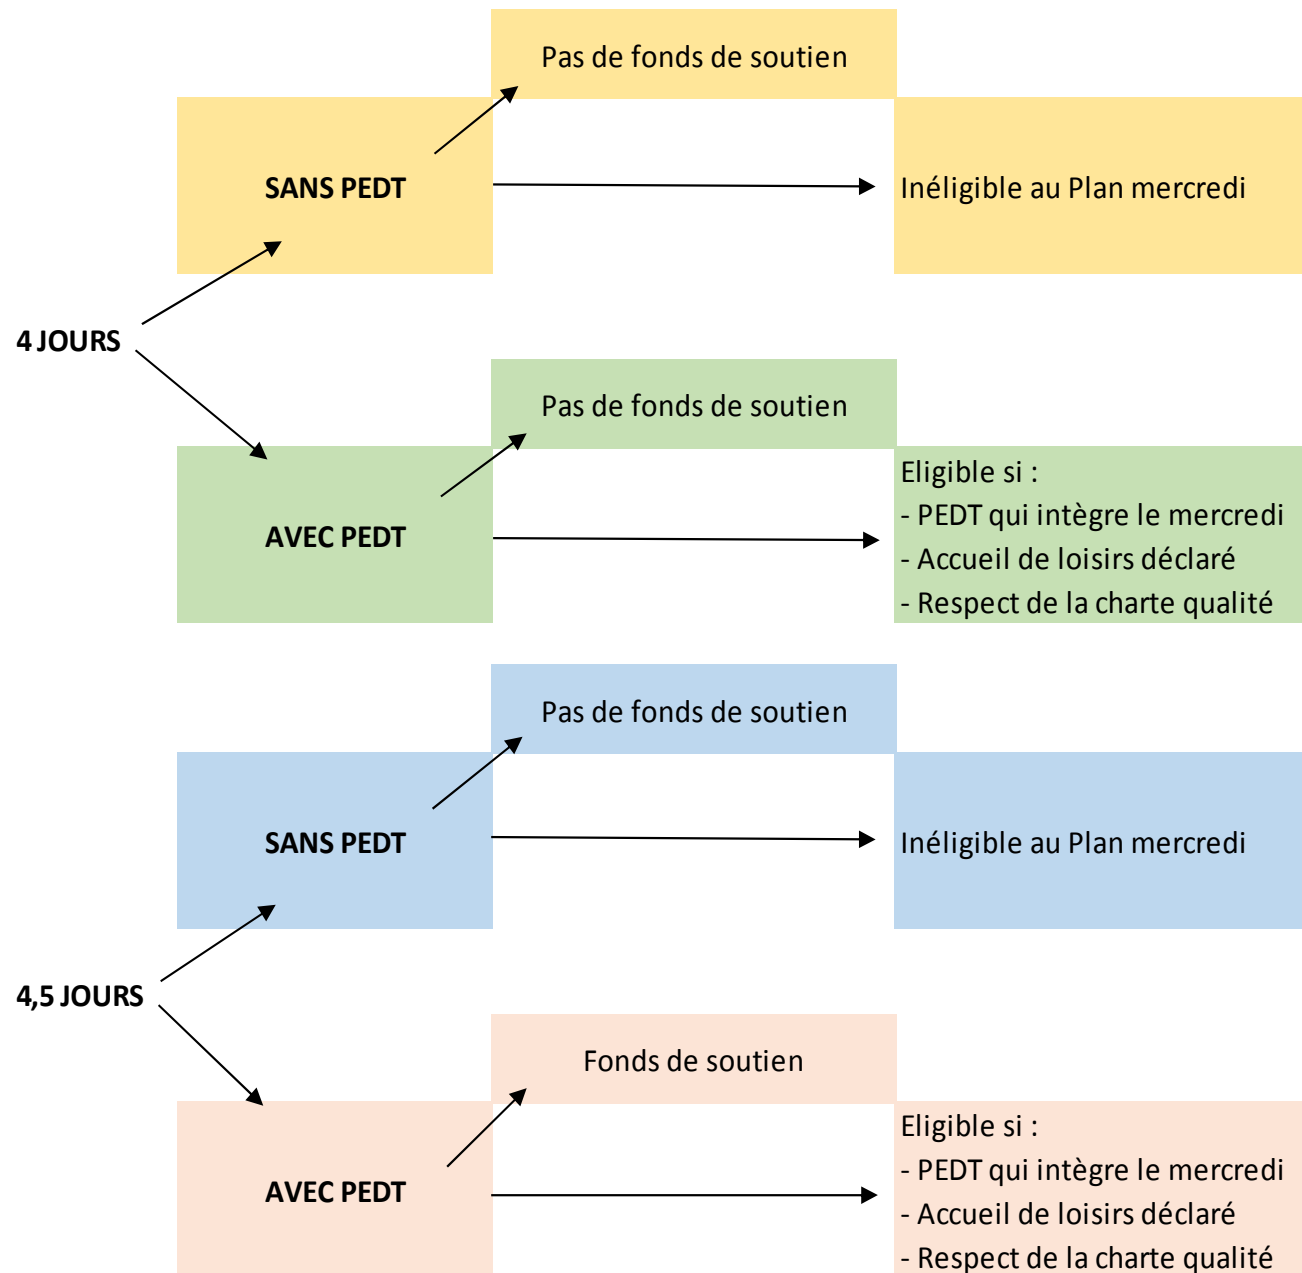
Pas de fonds de soutien

SANS PEDT

Inéligible au Plan mercredi

4 JOURS

Pas de fonds de soutien

AVEC PEDT

Eligible si :
- PEDT qui intègre le mercredi
- Accueil de loisirs déclaré
- Respect de la charte qualité

Pas de fonds de soutien

SANS PEDT

Inéligible au Plan mercredi

4,5 JOURS

Fonds de soutien

AVEC PEDT

Eligible si :
- PEDT qui intègre le mercredi
- Accueil de loisirs déclaré
- Respect de la charte qualité